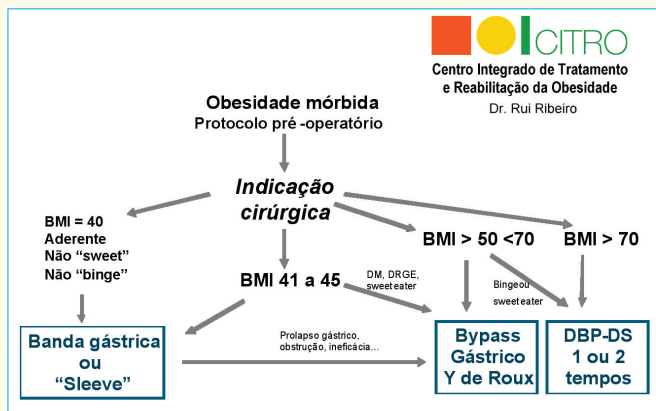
CITRO
Centro Integrado de Tratamento e Reabilitação da Obesidade
Dr. Rui Ribeiro

Obesidade mórbida
Protocolo pré -operatório

Indicação cirúrgica

BMI = 40
Aderente
Não “sweet”
Não “binge”

BMI 41 a 45

BMI > 50 <70

BMI > 70

DM, DRGE, sweet eater

Bingeou sweet eater

Banda gástrica ou “Sleeve”

Prolapso gástrico, obstrução, ineficácia…

Bypass Gástrico Y de Roux

DBP-DS 1 ou 2 tempos